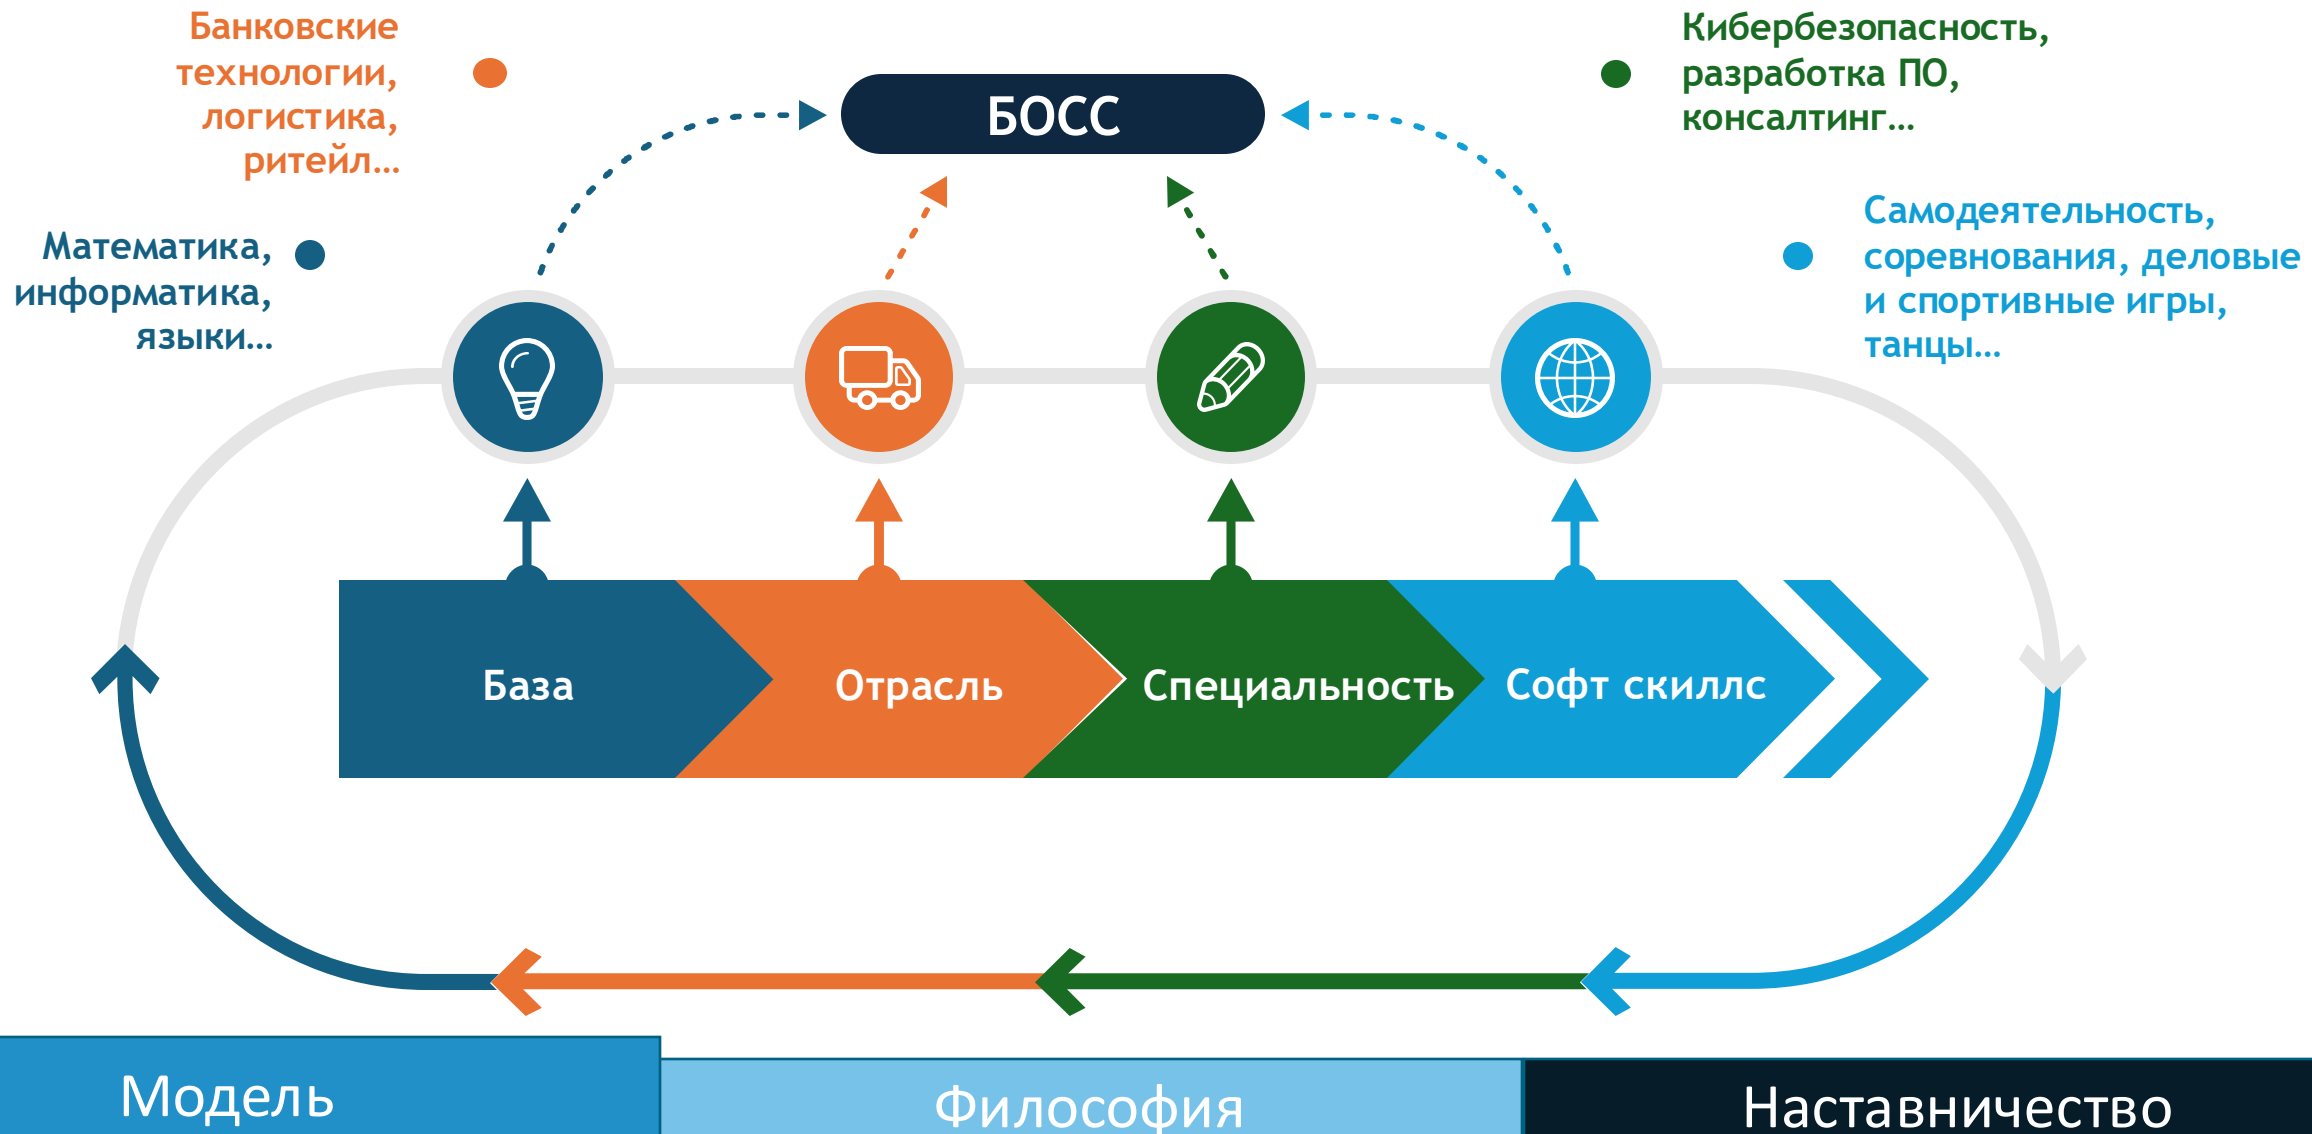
Банковские технологии, логистика, ритейл...

БОСС

Кибербезопасность, разработка ПО, консалтинг...

Математика, информатика, языки...

Самодеятельность, соревнования, деловые и спортивные игры, танцы...

База

Отрасль

Специальность

Софт скиллс

Модель

Философия

Наставничество